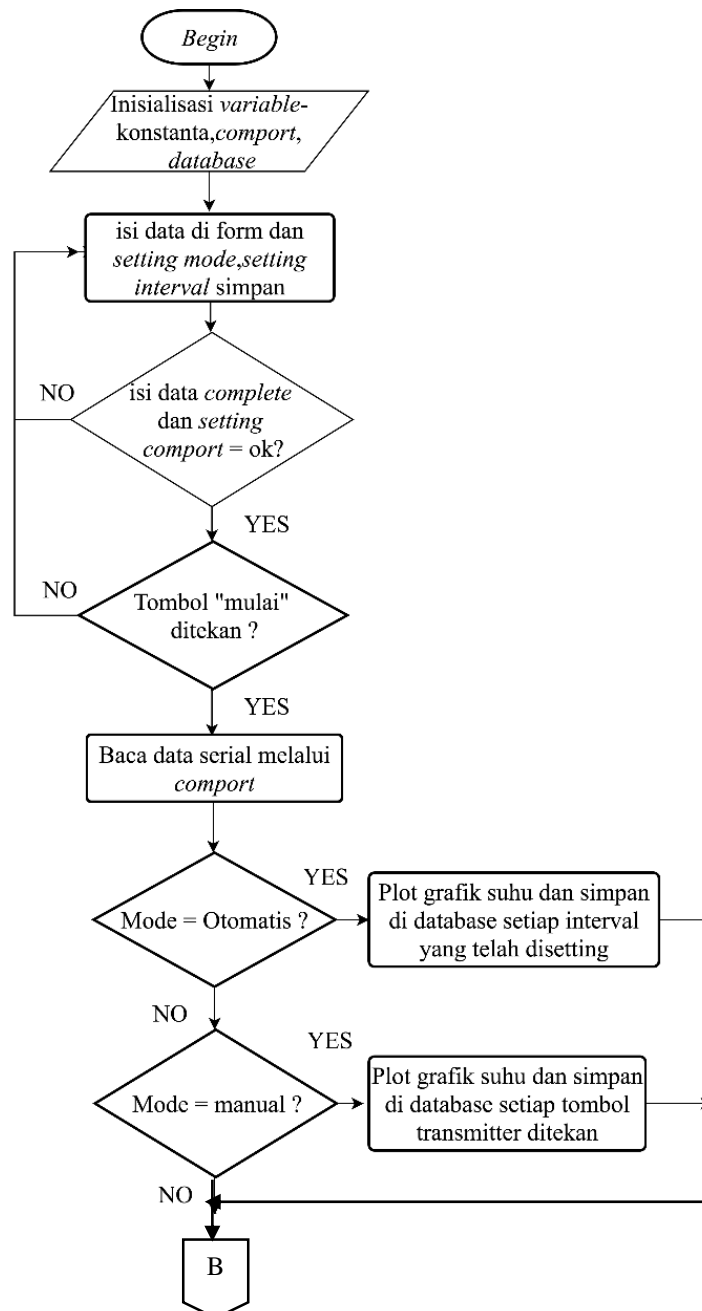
Begin

Inisialisasi variable-konstanta,comport, database

isi data di form dan setting mode,setting interval simpan

NO

isi data complete dan setting comport = ok?

YES

NO

Tombol "mulai" ditekan ?

YES

Baca data serial melalui comport

YES

Mode = Otomatis ?

Plot grafik suhu dan simpan di database setiap interval yang telah disetting

NO

YES

Mode = manual ?

Plot grafik suhu dan simpan di database setiap tombol transmitter ditekan

NO

B